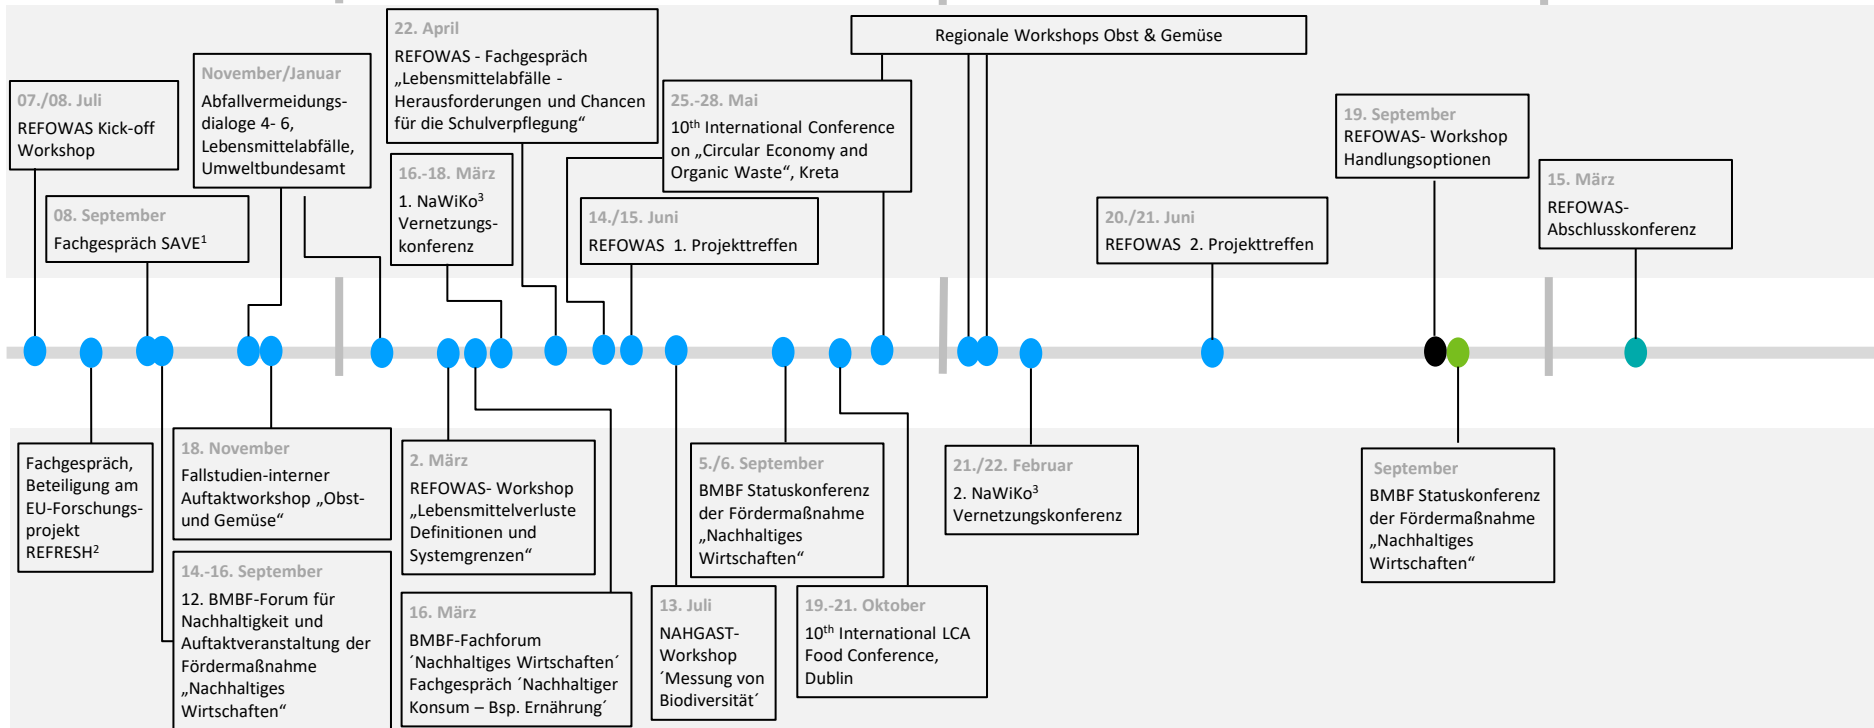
07./08. Juli
REFOWAS Kick-off Workshop

08. September
Fachgespräch SAVE$^1$

November/Januar
Abfallvermeidungsdialoge 4- 6, Lebensmittelabfälle, Umweltbundesamt

22. April
REFOWAS - Fachgespräch „Lebensmittelabfälle - Herausforderungen und Chancen für die Schulverpflegung“

16.-18. März
1. NaWiKo$^3$ Vernetzungskonferenz

25.-28. Mai
10$^{th}$ International Conference on „Circular Economy and Organic Waste“, Kreta

14./15. Juni
REFOWAS 1. Projekttreffen

Regionale Workshops Obst & Gemüse

20./21. Juni
REFOWAS 2. Projekttreffen

19. September
REFOWAS- Workshop Handlungsoptionen

15. März
REFOWAS- Abschlusskonferenz

Fachgespräch, Beteiligung am EU-Forschungsprojekt REFRESH$^2$

18. November
Fallstudien-interner Auftaktworkshop „Obst- und Gemüse“

14.-16. September
12. BMBF-Forum für Nachhaltigkeit und Auftaktveranstaltung der Fördermaßnahme „Nachhaltiges Wirtschaften“

2. März
REFOWAS- Workshop „Lebensmittelverluste Definitionen und Systemgrenzen“

16. März
BMBF-Fachforum ´Nachhaltiges Wirtschaften´ Fachgespräch ´Nachhaltiger Konsum – Bsp. Ernährung´

13. Juli
NAHGAST-Workshop ´Messung von Biodiversität´

5./6. September
BMBF Statuskonferenz der Fördermaßnahme „Nachhaltiges Wirtschaften“

19.-21. Oktober
10$^{th}$ International LCA Food Conference, Dublin

21./22. Februar
2. NaWiKo$^3$ Vernetzungskonferenz

September
BMBF Statuskonferenz der Fördermaßnahme „Nachhaltiges Wirtschaften“